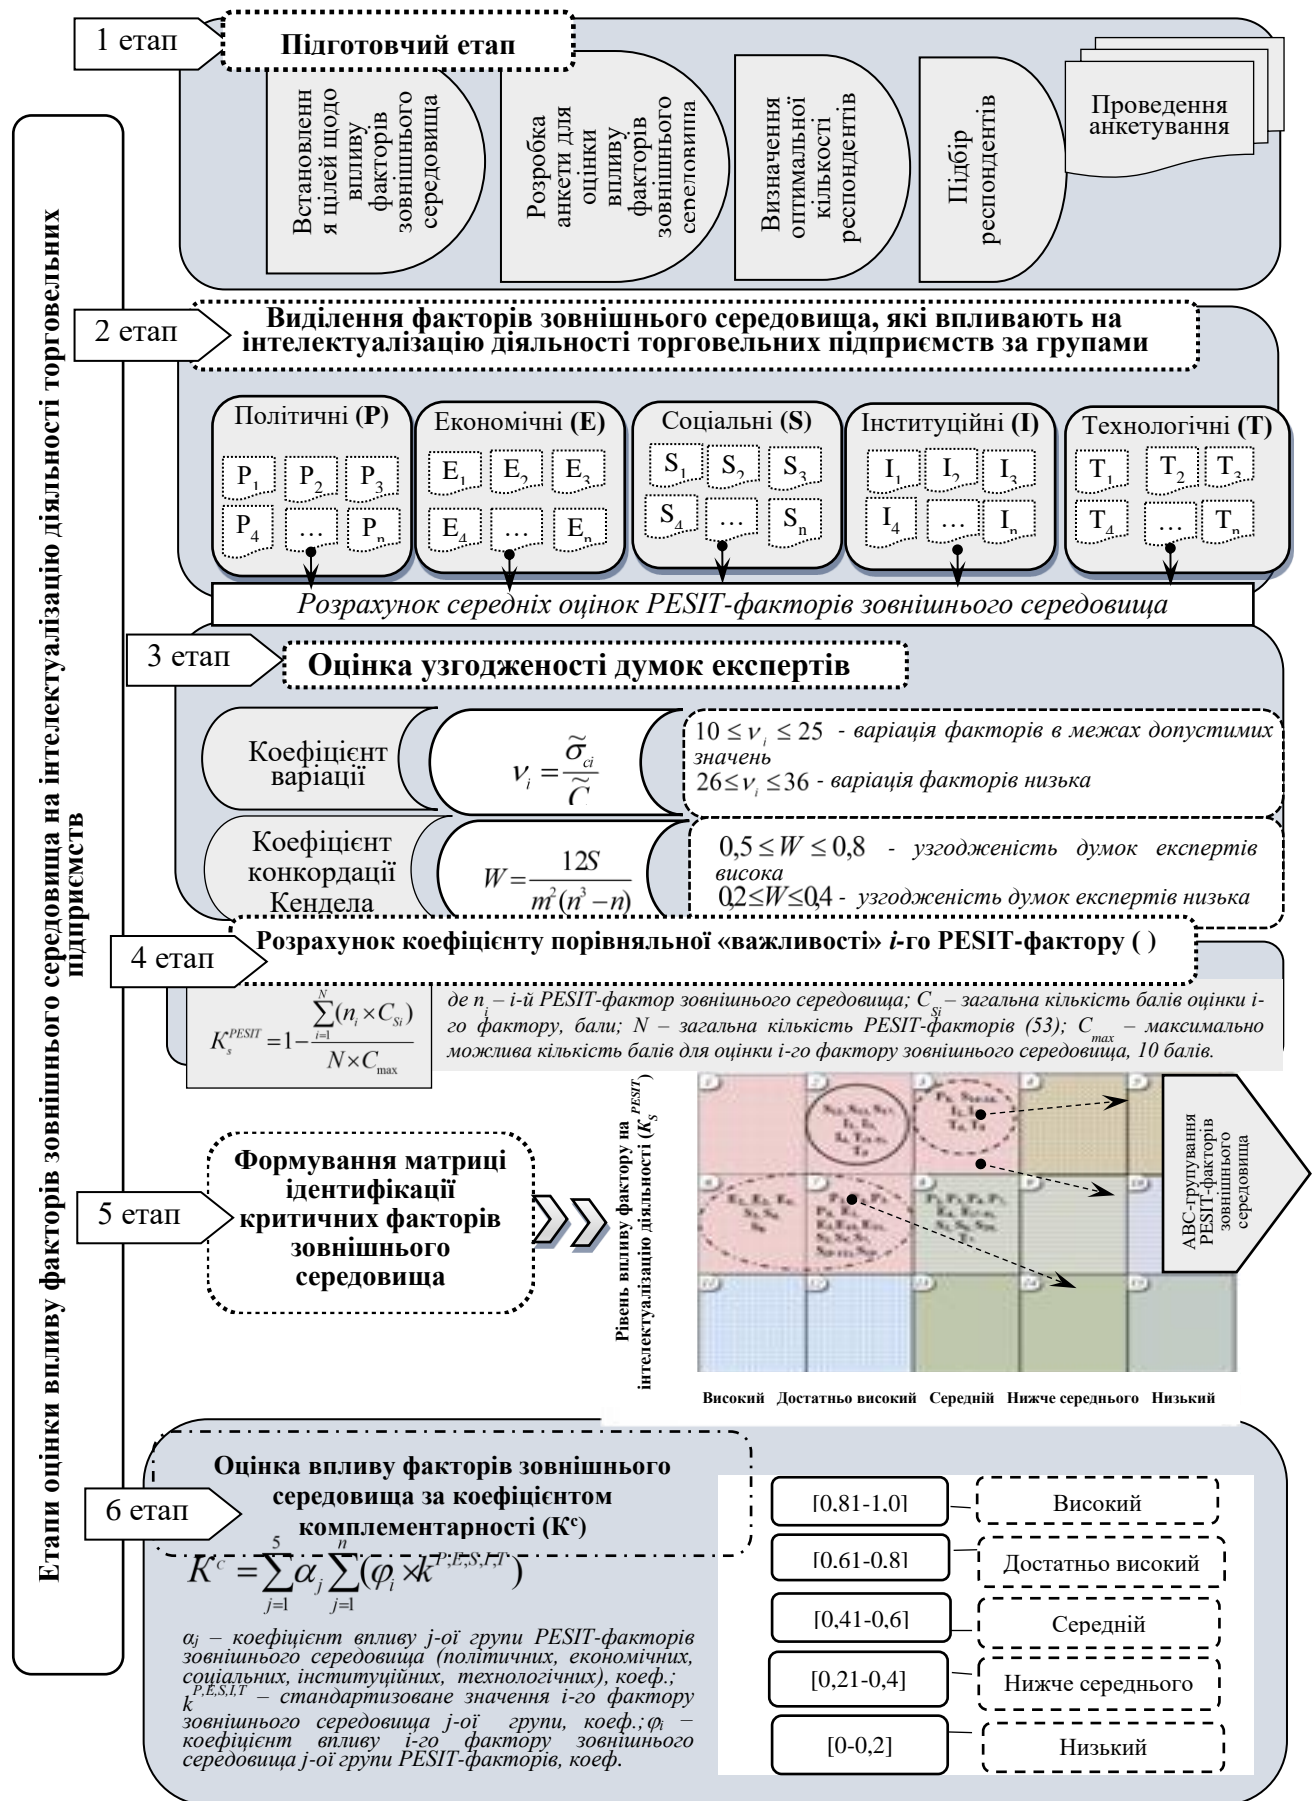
Етапи оцінки впливу факторів зовнішнього середовища на інтелектуалізацію діяльності торговельних підприємств

1 етап

Підготовчий етап

Встановлення цілей щодо впливу факторів зовнішнього середовища

Розробка анкети для оцінки впливу факторів зовнішнього середовища

Визначення оптимальної кількості респондентів

Підбір респондентів

Проведення анкетування

2 етап

Виділення факторів зовнішнього середовища, які впливають на інтелектуалізацію діяльності торговельних підприємств за групами

Політичні (P)
$P_1$ $P_2$ $P_3$ $P_4$ … $P_n$

Економічні (E)
$E_1$ $E_2$ $E_3$ $E_4$ … $E_n$

Соціальні (S)
$S_1$ $S_2$ $S_3$ $S_4$ … $S_n$

Інституційні (I)
$I_1$ $I_2$ $I_3$ $I_4$ … $I_n$

Технологічні (T)
$T_1$ $T_2$ $T_3$ $T_4$ … $T_n$

Розрахунок середніх оцінок PESIT-факторів зовнішнього середовища

3 етап

Оцінка узгодженості думок експертів

Коефіцієнт варіації

$\nu_i = \frac{\widetilde{\sigma}_{ci}}{\widetilde{C}}$

$10 \le \nu_i \le 25$ - варіація факторів в межах допустимих значень
$26 \le \nu_i \le 36$ - варіація факторів низька

Коефіцієнт конкордації Кендела

$W = \frac{12S}{m^2(n^3-n)}$

$0,5 \le W \le 0,8$ - узгодженість думок експертів висока
$0,2 \le W \le 0,4$ - узгодженість думок експертів низька

4 етап

Розрахунок коефіцієнту порівняльної «важливості» i-го PESIT-фактору ( )

$K_s^{PESIT} = 1 - \frac{\sum_{i=1}^{N}(n_i \times C_{Si})}{N \times C_{\max}}$

де $n_i$ – і-й PESIT-фактор зовнішнього середовища; $C_{Si}$ – загальна кількість балів оцінки і-го фактору, бали; N – загальна кількість PESIT-факторів (53); $C_{max}$ – максимально можлива кількість балів для оцінки і-го фактору зовнішнього середовища, 10 балів.

5 етап

Формування матриці ідентифікації критичних факторів зовнішнього середовища

Рівень впливу фактору на інтелектуалізацію діяльності ($K_S^{PESIT}$)

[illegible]

ABC-групування PESIT-факторів зовнішнього середовища

Високий Достатньо високий Середній Нижче середнього Низький

6 етап

Оцінка впливу факторів зовнішнього середовища за коефіцієнтом комплементарності (Kc)

$K^c = \sum_{j=1}^{5}\alpha_j \sum_{j=1}^{n}(\varphi_i \times k^{P,E,S,I,T})$

$\alpha_j$ – коефіцієнт впливу j-ої групи PESIT-факторів зовнішнього середовища (політичних, економічних, соціальних, інституційних, технологічних), коеф.; $k^{P,E,S,I,T}$ – стандартизоване значення і-го фактору зовнішнього середовища j-ої групи, коеф.; $\varphi_i$ – коефіцієнт впливу і-го фактору зовнішнього середовища j-ої групи PESIT-факторів, коеф.

[0,81-1,0] Високий
[0,61-0,8] Достатньо високий
[0,41-0,6] Середній
[0,21-0,4] Нижче середнього
[0-0,2] Низький